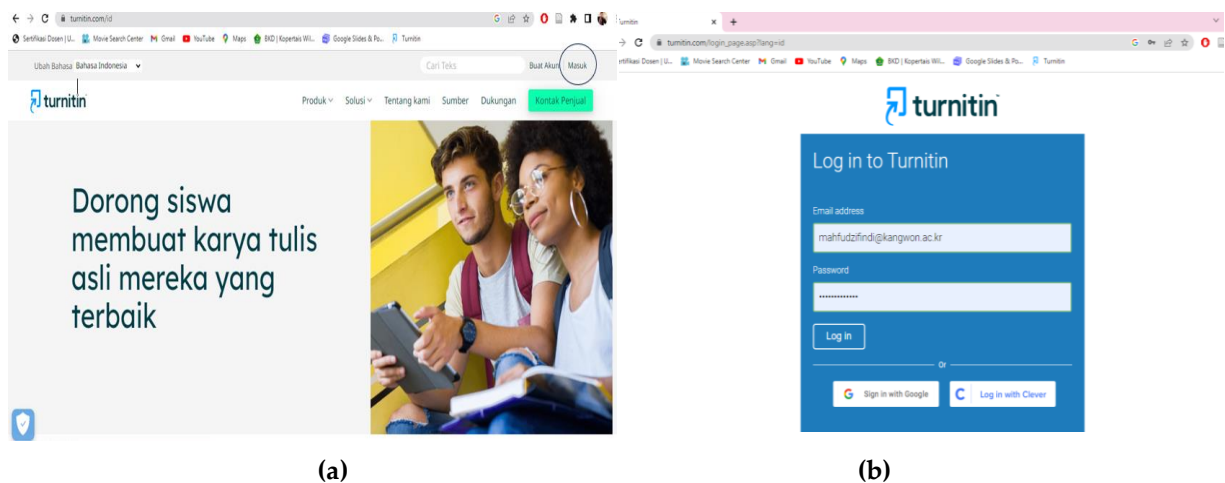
turnitin.com/id

Sertifikasi Dosen | U... Movie Search Center Gmail YouTube Maps BKD | Kopertais Wil... Google Slides & Po... Turnitin

Ubah Bahasa Bahasa Indonesia

Cari Teks Buat Akun Masuk

turnitin

Produk Solusi Tentang kami Sumber Dukungan Kontak Penjual

Dorong siswa membuat karya tulis asli mereka yang terbaik

(a)

Turnitin

turnitin.com/login_page.asp?lang=id

Sertifikasi Dosen | U... Movie Search Center Gmail YouTube Maps BKD | Kopertais Wil... Google Slides & Po... Turnitin

turnitin

Log in to Turnitin

Email address

mahfudzifindi@kangwon.ac.kr

Password

•••••••••••••

Log in

or

Sign in with Google

Log in with Clever

(b)